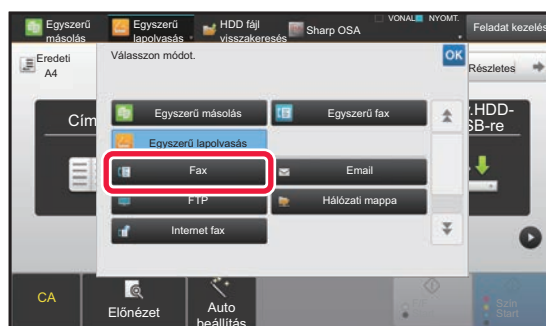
Egyszerű másolás
Egyszerű lapolvasás
HDD fájl visszakeresés
Sharp OSA
VONAL
NYOMT.
Feladat kezelés

Eredeti
A4

Válasszon módot.

OK

Részletes

Cím

.HDD-
SB-re

Egyszerű másolás
Egyszerű fax
Egyszerű lapolvasás
Fax
Email
FTP
Hálózati mappa
Internet fax

CA
Előnézet
Auto beállítás
Szín
Start